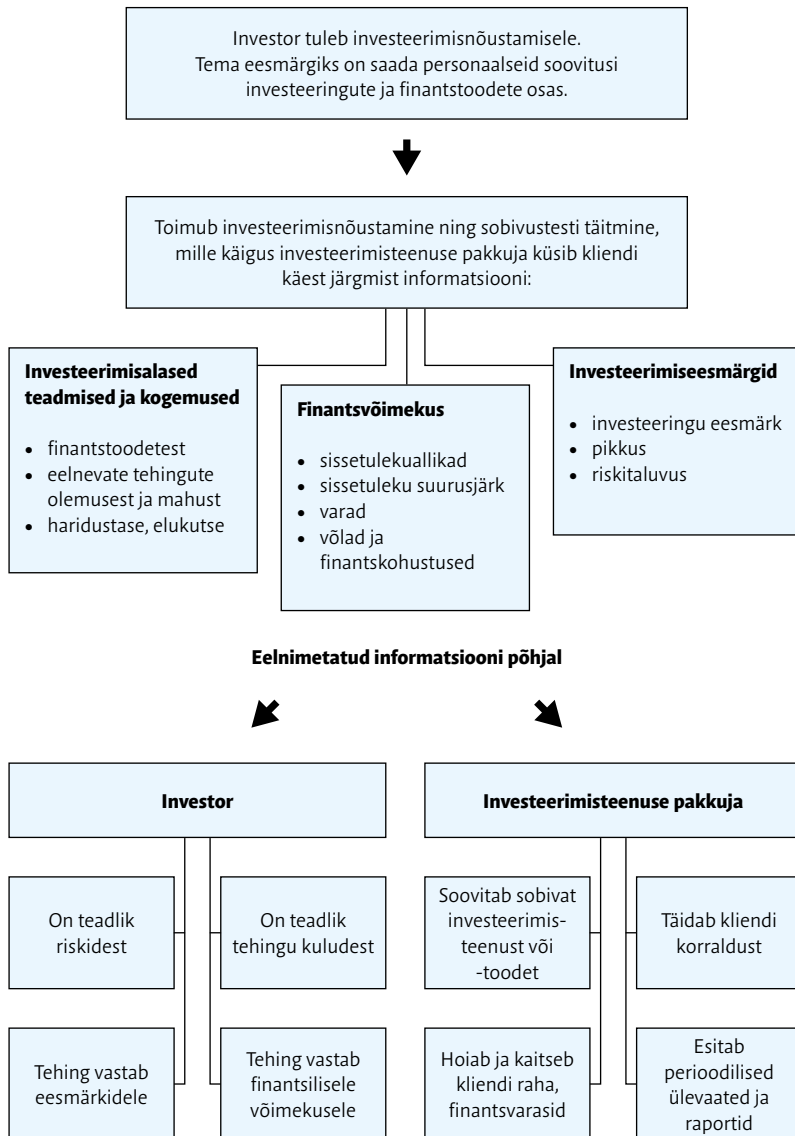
Investor tuleb investeerimisnõustamisele. Tema eesmärgiks on saada personaalseid soovitusi investeeringute ja finantstoodete osas.

Toimub investeerimisnõustamine ning sobivustesti täitmine, mille käigus investeerimisteenuse pakkuja küsib kliendi käest järgmist informatsiooni:

**Investeerimisalased teadmised ja kogemused**
- finantstoodetest
- eelnevate tehingute olemusest ja mahust
- haridustase, elukutse

**Finantsvõimekus**
- sissetulekuallikad
- sissetuleku suurusjärk
- varad
- võlad ja finantskohustused

**Investeerimiseesmärgid**
- investeeringu eesmärk
- pikkus
- riskitaluvus

**Eelnimetatud informatsiooni põhjal**

**Investor**

On teadlik riskidest

On teadlik tehingu kuludest

Tehing vastab eesmärkidele

Tehing vastab finantsilisele võimekusele

**Investeerimisteenuse pakkuja**

Soovitab sobivat investeerimisteenust või -toodet

Täidab kliendi korraldust

Hoiab ja kaitseb kliendi raha, finantsvarasid

Esitab perioodilised ülevaated ja raportid